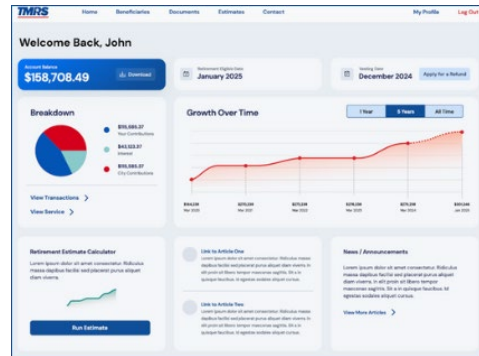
TMRS

Home Beneficiaries Documents Estimates Contact My Profile Log Out

Welcome Back, John

Account Balance
$158,708.49
Download

Retirement Eligible Date
January 2025

Vesting Date
December 2024
Apply for a Refund

Breakdown

$95,585.37
Your Contributions

$40,123.17
Interest

$95,585.37
City Contributions

View Transactions

View Service

Growth Over Time

1 Year 5 Years All Time

$114,226 Mar 2020
$115,304 Mar 2021
$125,224 Mar 2022
$135,304 Mar 2023
$145,304 Mar 2024
$158,708 Jan 2025

Retirement Estimate Calculator

Lorem ipsum dolor sit amet consectetur. Ridiculus massa dapibus facilisi sed placerat purus aliquet diam viverra.

Run Estimate

Link to Article One

Lorem ipsum dolor sit amet consectetur. Ridiculus massa dapibus facilisi sed placerat purus aliquet diam viverra. In elit proin et thoncus. Fringilla tempor malesuada sit egestas sodales aliquet cursus.

Link to Article Two

Lorem ipsum dolor sit amet consectetur. Ridiculus massa dapibus facilisi sed placerat purus aliquet diam viverra. In elit proin et thoncus. Fringilla tempor malesuada sit egestas sodales aliquet cursus.

News / Announcements

Lorem ipsum dolor sit amet consectetur. Ridiculus massa dapibus facilisi sed placerat purus aliquet diam viverra. In elit proin et thoncus. Fringilla tempor malesuada sit egestas sodales aliquet cursus.

View More Articles